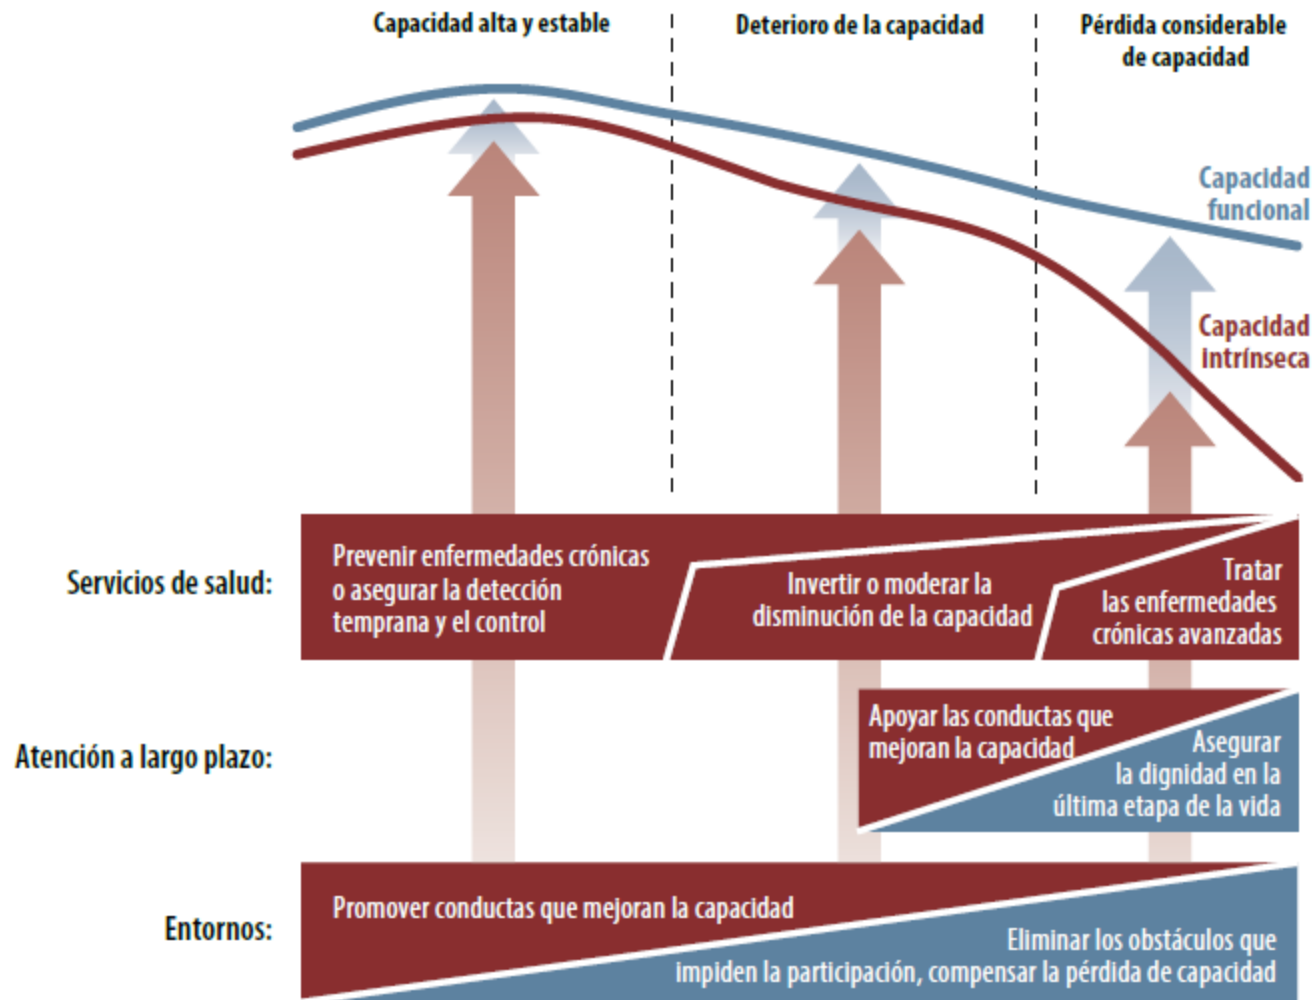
Capacidad alta y estable

Deterioro de la capacidad

Pérdida considerable de capacidad

Capacidad funcional

Capacidad intrínseca

Servicios de salud:

Prevenir enfermedades crónicas o asegurar la detección temprana y el control

Invertir o moderar la disminución de la capacidad

Tratar las enfermedades crónicas avanzadas

Atención a largo plazo:

Apoyar las conductas que mejoran la capacidad

Asegurar la dignidad en la última etapa de la vida

Entornos:

Promover conductas que mejoran la capacidad

Eliminar los obstáculos que impiden la participación, compensar la pérdida de capacidad